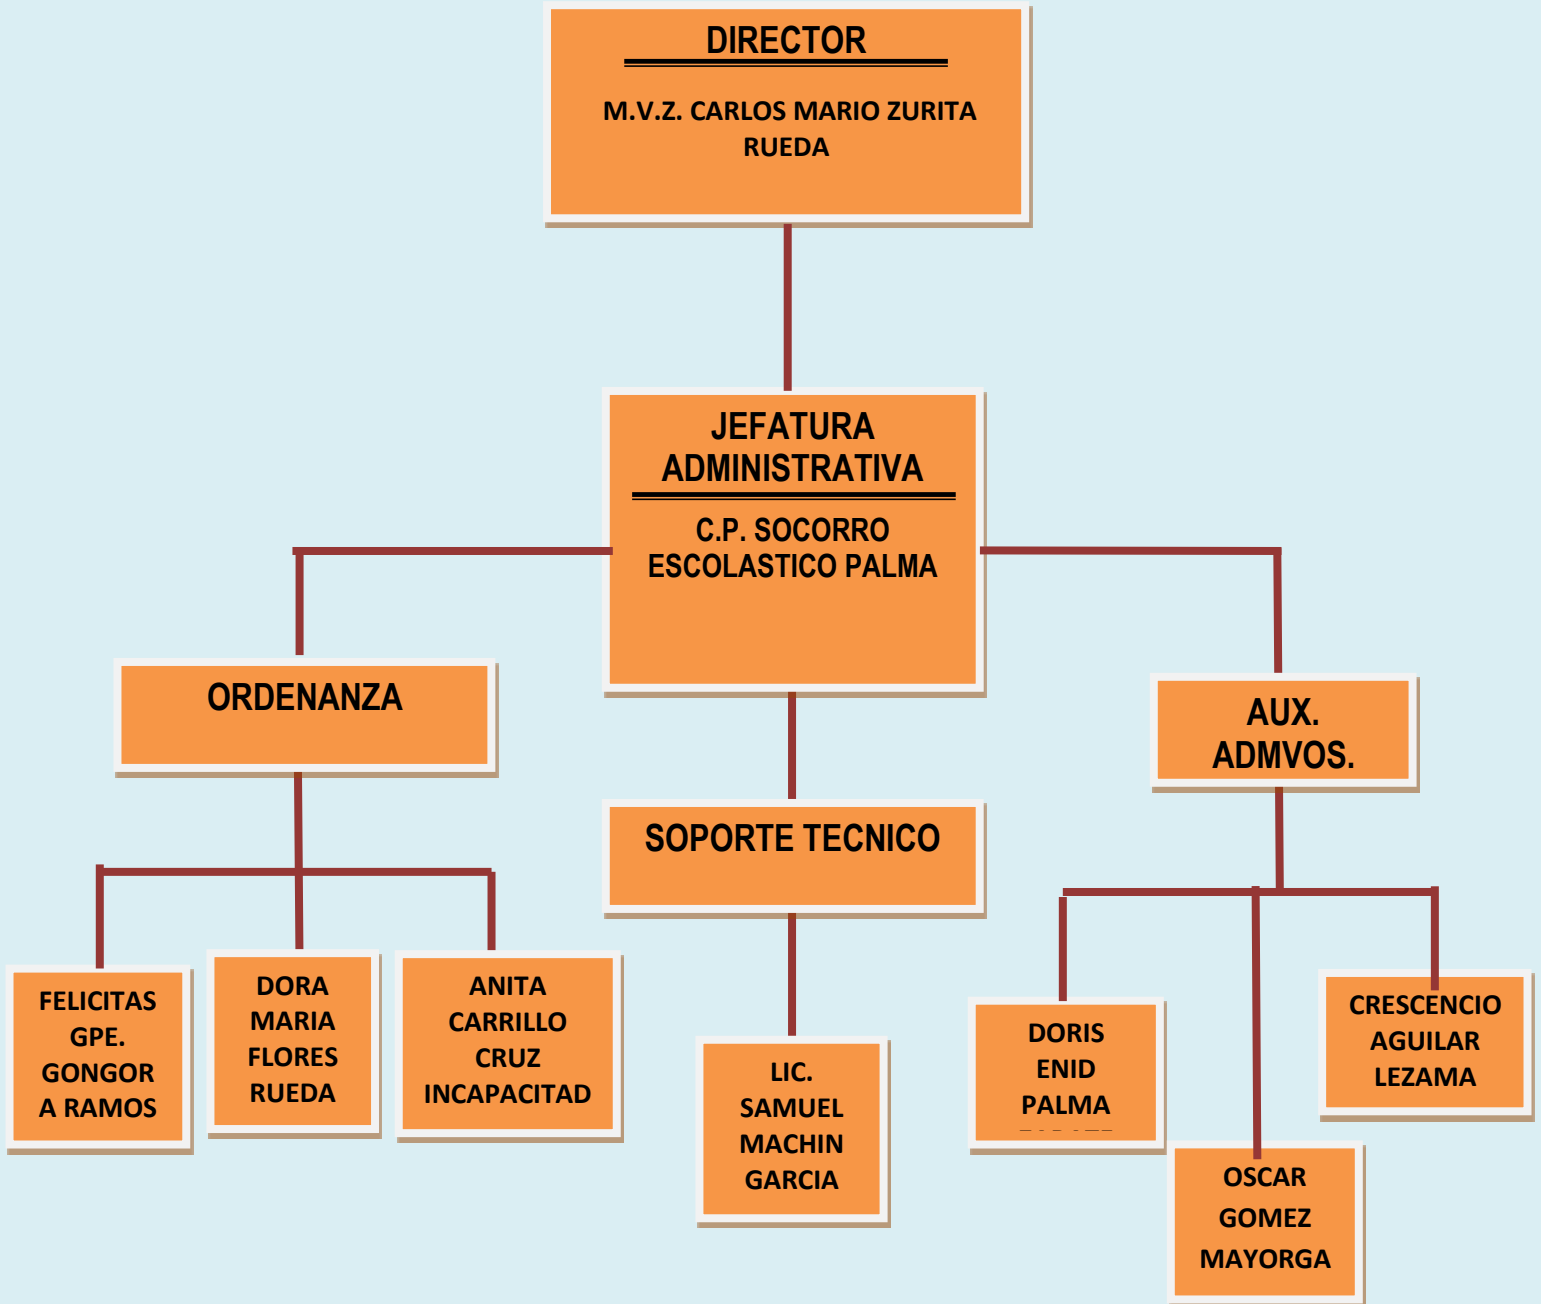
DIRECTOR

M.V.Z. CARLOS MARIO ZURITA RUEDA

JEFATURA ADMINISTRATIVA

C.P. SOCORRO ESCOLASTICO PALMA

ORDENANZA

SOPORTE TECNICO

AUX. ADMVOS.

FELICITAS GPE. GONGOR A RAMOS

DORA MARIA FLORES RUEDA

ANITA CARRILLO CRUZ INCAPACITAD

LIC. SAMUEL MACHIN GARCIA

DORIS ENID PALMA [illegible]

CRESCENCIO AGUILAR LEZAMA

OSCAR GOMEZ MAYORGA